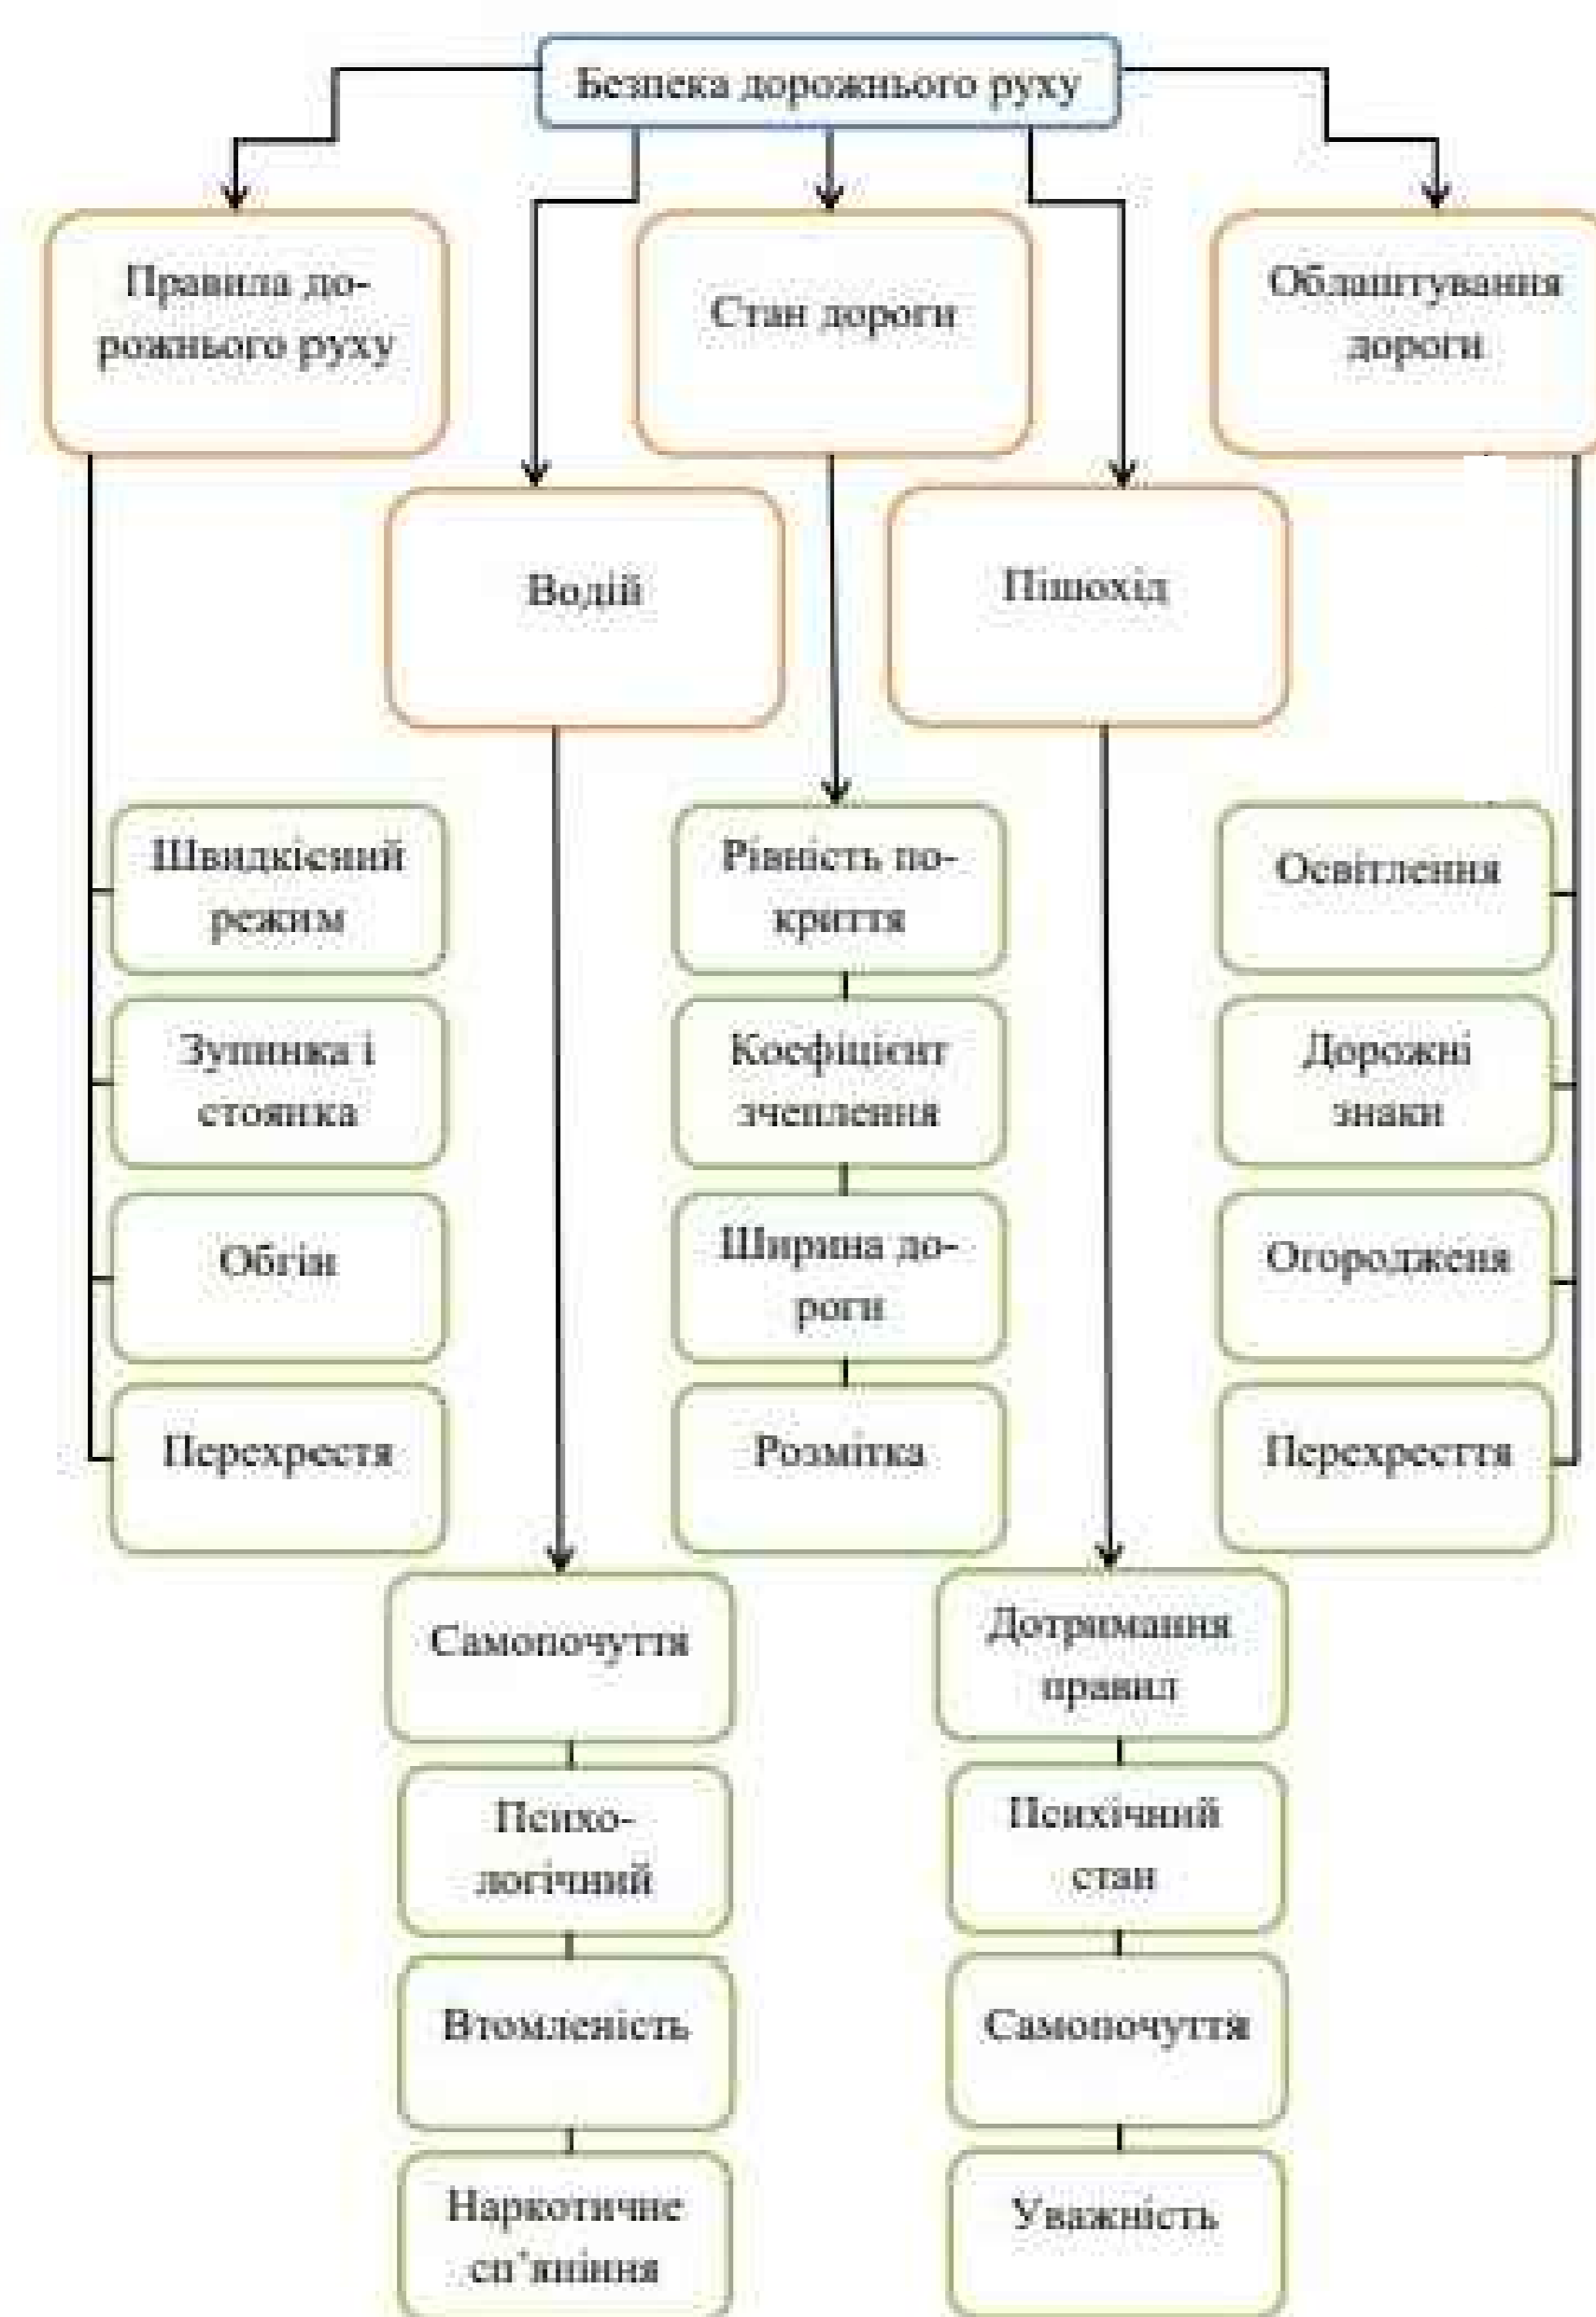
Безпека дорожнього руху

Правила дорожнього руху

Стан дороги

Облаштування дороги

Водій

Пішохід

Швидкісний режим

Зупинка і стоянка

Обгін

Перехрестя

Рівність покриття

Коефіцієнт зчеплення

Ширина дороги

Розмітка

Освітлення

Дорожні знаки

Огородження

Перехрестя

Самопочуття

Психологічний

Втомленість

Наркотичне сп'яніння

Дотримання правил

Психічний стан

Самопочуття

Уважність